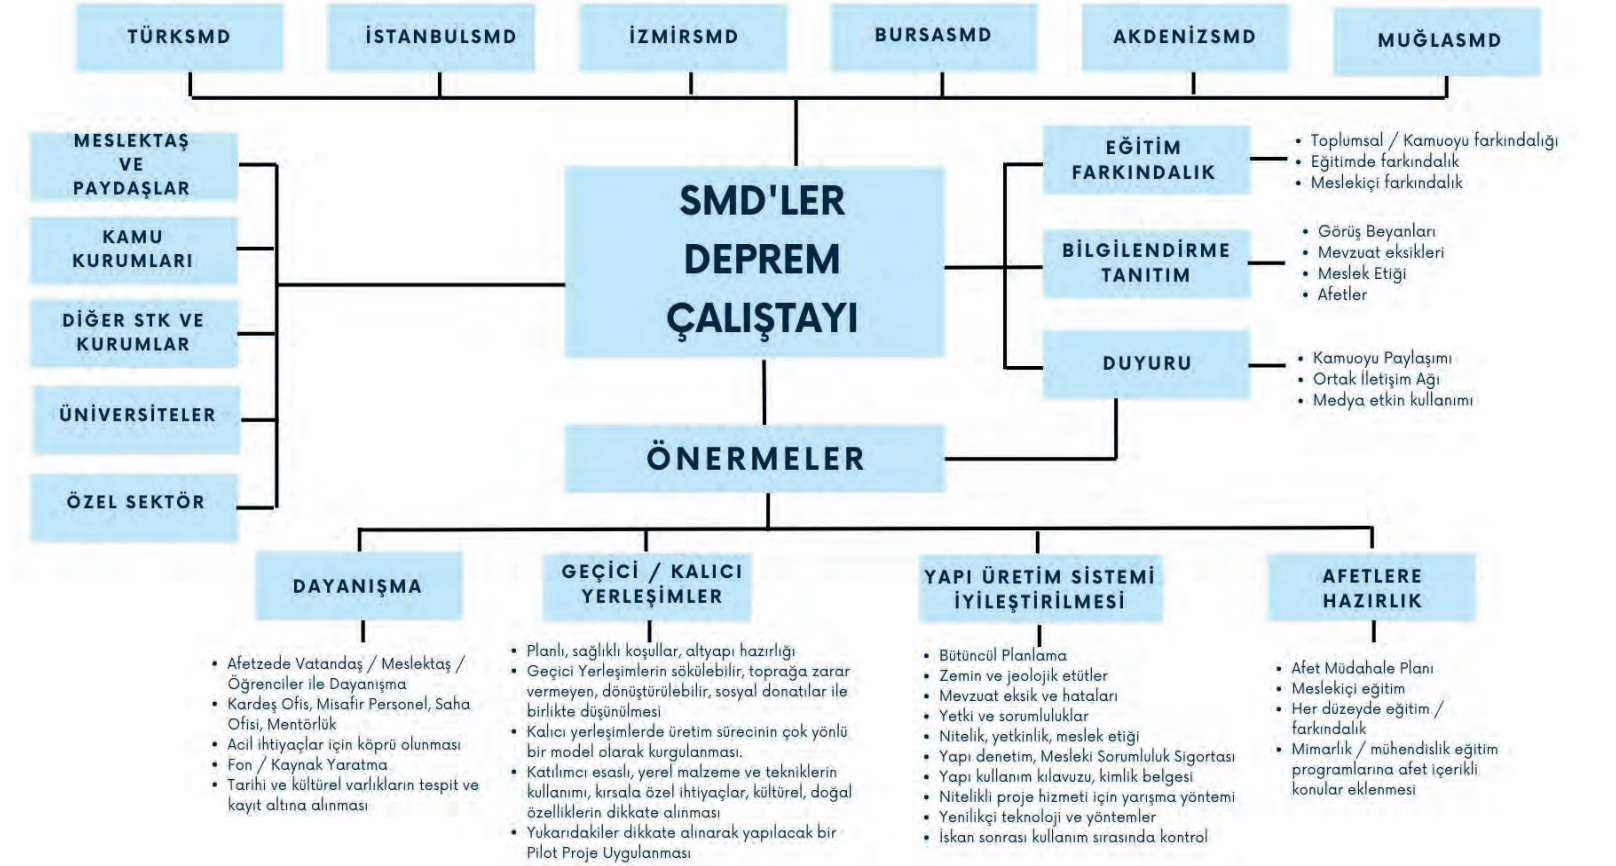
TÜRKSMD

İSTANBULSMD

İZMİRSMD

BURSASMD

AKDENİZSMD

MUĞLASMD

MESLEKTAŞ VE PAYDAŞLAR

KAMU KURUMLARI

DİĞER STK VE KURUMLAR

ÜNİVERSİTELER

ÖZEL SEKTÖR

SMD'LER DEPREM ÇALIŞTAYI

EĞİTİM FARKINDALIK

• Toplumsal / Kamuoyu farkındalığı
• Eğitimde farkındalık
• Meslekiçi farkındalık

BİLGİLENDİRME TANITIM

• Görüş Beyanları
• Mevzuat eksikleri
• Meslek Etiği
• Afetler

DUYURU

• Kamuoyu Paylaşımı
• Ortak İletişim Ağı
• Medya etkin kullanımı

ÖNERMELER

DAYANIŞMA

• Afetzede Vatandaş / Meslektaş / Öğrenciler ile Dayanışma
• Kardeş Ofis, Misafir Personel, Saha Ofisi, Mentörlük
• Acil ihtiyaçlar için köprü olunması
• Fon / Kaynak Yaratma
• Tarihi ve kültürel varlıkların tespit ve kayıt altına alınması

GEÇİCİ / KALICI YERLEŞİMLER

• Planlı, sağlıklı koşullar, altyapı hazırlığı
• Geçici Yerleşimlerin sökülebilir, toprağa zarar vermeyen, dönüştürülebilir, sosyal donatılar ile birlikte düşünülmesi
• Kalıcı yerleşimlerde üretim sürecinin çok yönlü bir model olarak kurgulanması.
• Katılımcı esaslı, yerel malzeme ve tekniklerin kullanımı, kırsala özel ihtiyaçlar, kültürel, doğal özelliklerin dikkate alınması
• Yukarıdakiler dikkate alınarak yapılacak bir Pilot Proje Uygulanması

YAPI ÜRETİM SİSTEMİ İYİLEŞTİRİLMESİ

• Bütüncül Planlama
• Zemin ve jeolojik etütler
• Mevzuat eksik ve hataları
• Yetki ve sorumluluklar
• Nitelik, yetkinlik, meslek etiği
• Yapı denetim, Mesleki Sorumluluk Sigortası
• Yapı kullanım kılavuzu, kimlik belgesi
• Nitelikli proje hizmeti için yarışma yöntemi
• Yenilikçi teknoloji ve yöntemler
• İskan sonrası kullanım sırasında kontrol

AFETLERE HAZIRLIK

• Afet Müdahale Planı
• Meslekiçi eğitim
• Her düzeyde eğitim / farkındalık
• Mimarlık / mühendislik eğitim programlarına afet içerikli konular eklenmesi